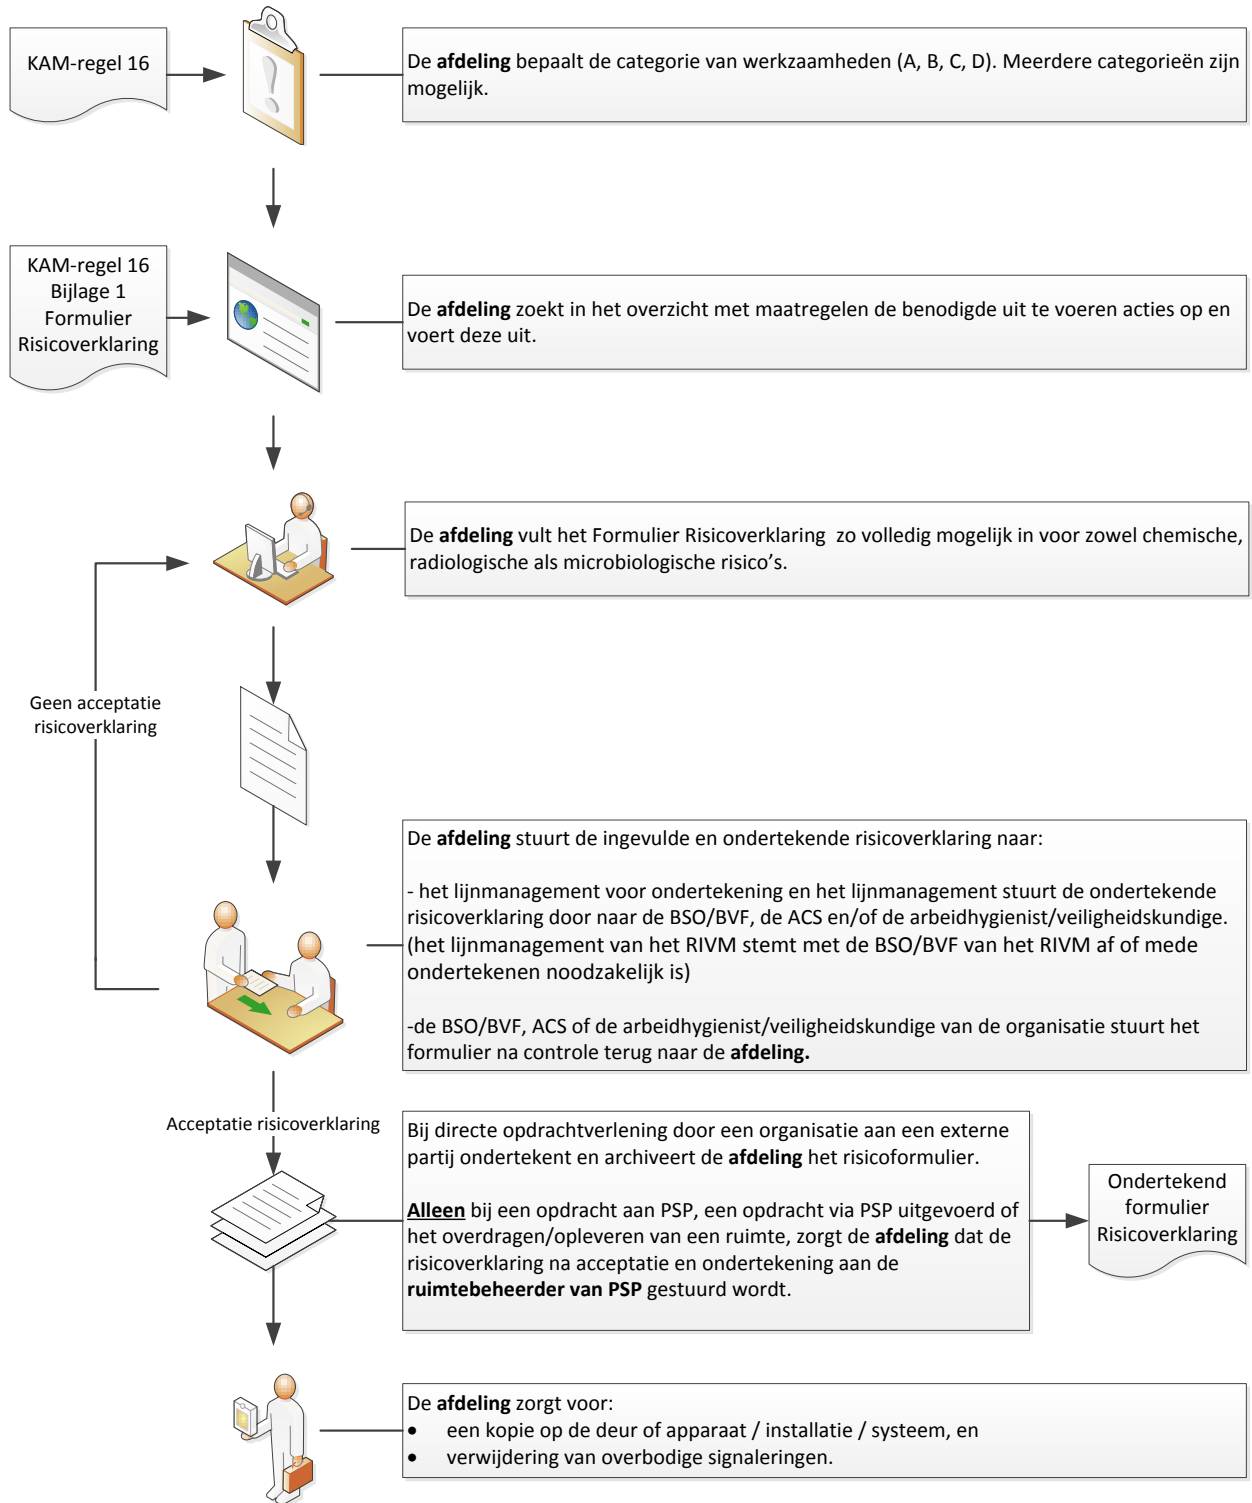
KAM-regel 16

De **afdeling** bepaalt de categorie van werkzaamheden (A, B, C, D). Meerdere categorieën zijn mogelijk.

KAM-regel 16
Bijlage 1
Formulier
Risicoverklaring

De **afdeling** zoekt in het overzicht met maatregelen de benodigde uit te voeren acties op en voert deze uit.

De **afdeling** vult het Formulier Risicoverklaring zo volledig mogelijk in voor zowel chemische, radiologische als microbiologische risico's.

Geen acceptatie risicoverklaring

De **afdeling** stuurt de ingevulde en ondertekende risicoverklaring naar:

- het lijnmanagement voor ondertekening en het lijnmanagement stuurt de ondertekende risicoverklaring door naar de BSO/BVF, de ACS en/of de arbeidhygienist/veiligheidskundige. (het lijnmanagement van het RIVM stemt met de BSO/BVF van het RIVM af of mede ondertekenen noodzakelijk is)

-de BSO/BVF, ACS of de arbeidhygienist/veiligheidskundige van de organisatie stuurt het formulier na controle terug naar de **afdeling.**

Acceptatie risicoverklaring

Bij directe opdrachtverlening door een organisatie aan een externe partij ondertekent en archiveert de **afdeling** het risicoformulier.

**Alleen** bij een opdracht aan PSP, een opdracht via PSP uitgevoerd of het overdragen/opleveren van een ruimte, zorgt de **afdeling** dat de risicoverklaring na acceptatie en ondertekening aan de **ruimtebeheerder van PSP** gestuurd wordt.

Ondertekend formulier Risicoverklaring

De **afdeling** zorgt voor:
- een kopie op de deur of apparaat / installatie / systeem, en
- verwijdering van overbodige signaleringen.